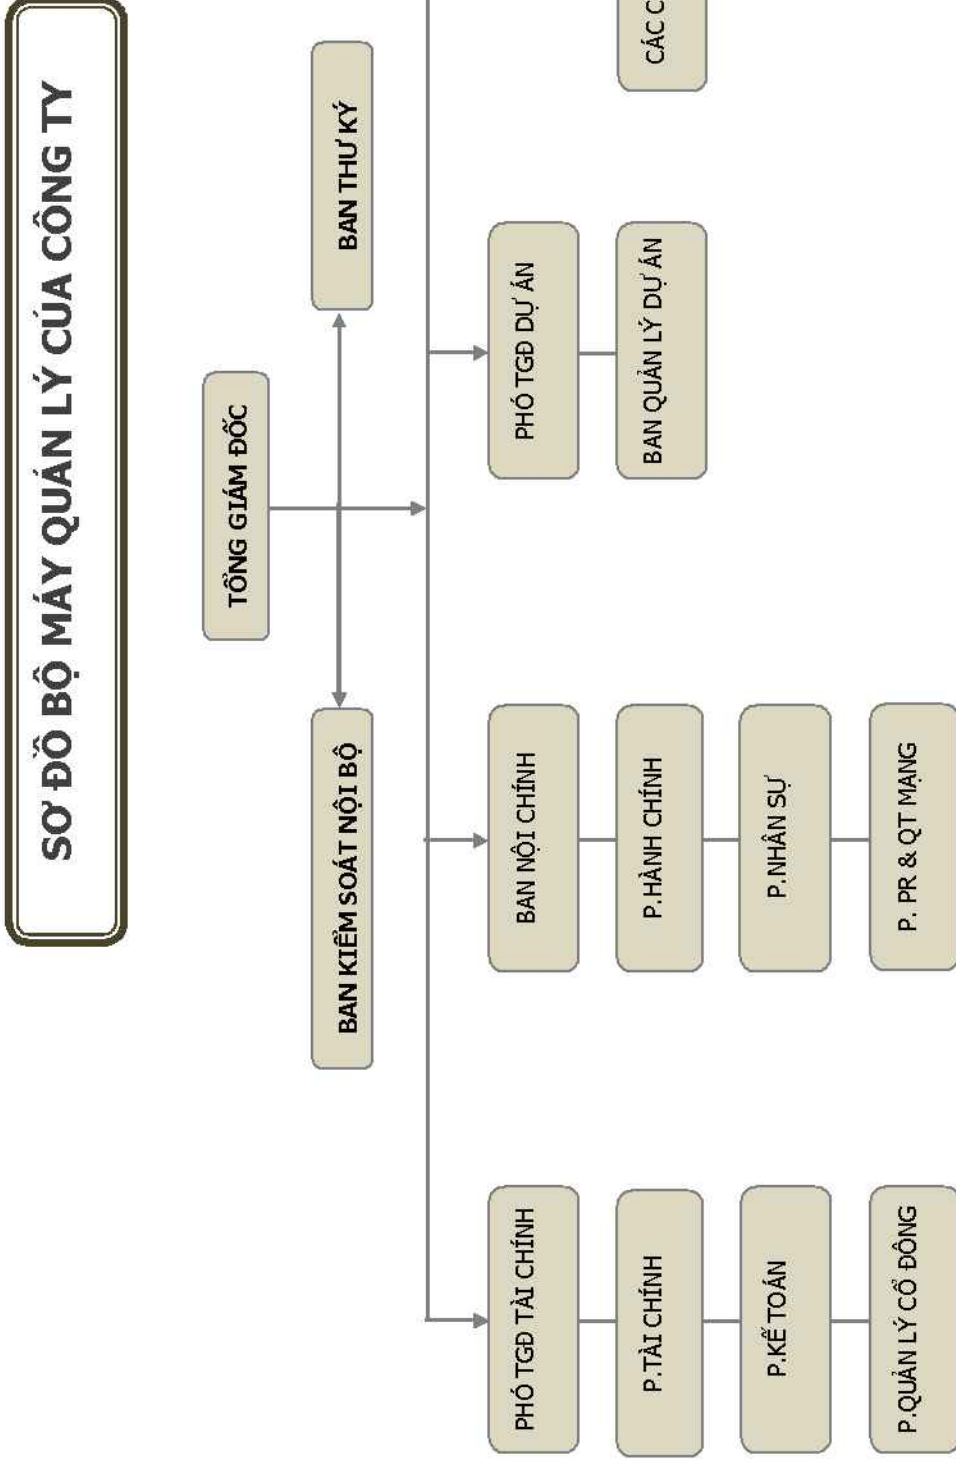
SƠ ĐỒ BỘ MÁY QUẢN LÝ CỦA CÔNG TY

TỔNG GIÁM ĐỐC

BAN THƯ KÝ

BAN KIỂM SOÁT NỘI BỘ

PHÓ TGĐ TÀI CHÍNH

P.TÀI CHÍNH

P.KẾ TOÁN

P.QUẢN LÝ CỔ ĐÔNG

BAN NỘI CHÍNH

P.HÀNH CHÍNH

P.NHÂN SỰ

P. PR & QT MẠNG

PHÓ TGĐ DỰ ÁN

BAN QUẢN LÝ DỰ ÁN

CÁC C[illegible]